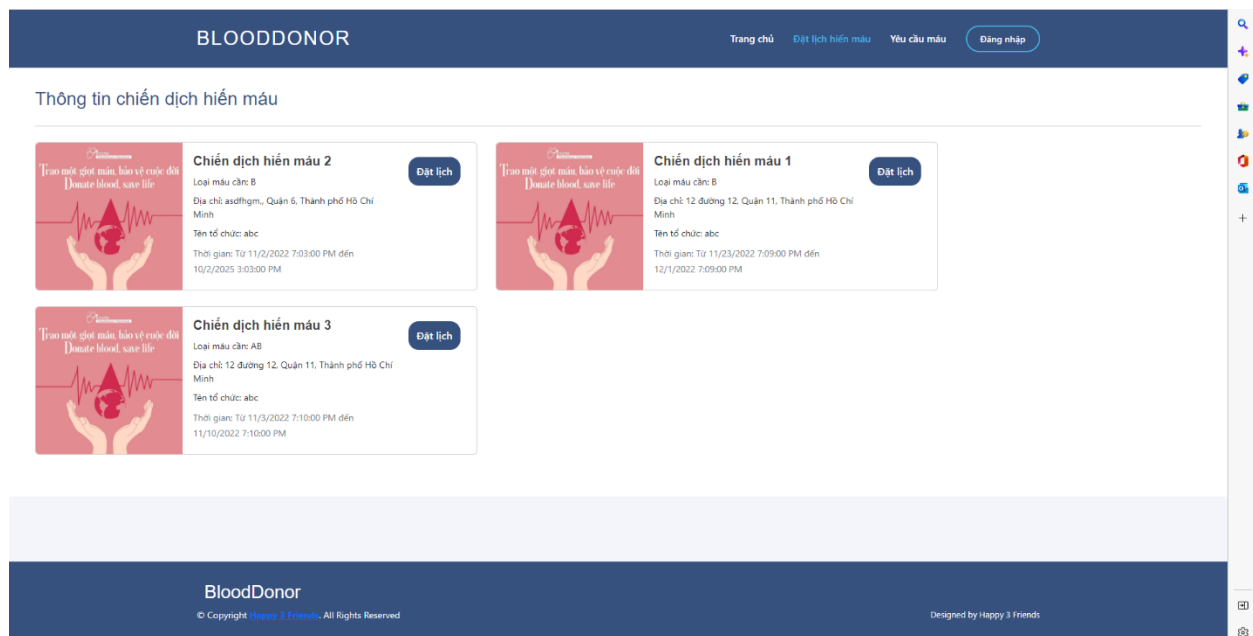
BLOODDONOR

Trang chủ Đặt lịch hiến máu Yêu cầu máu Đăng nhập

Thông tin chiến dịch hiến máu

Trao một giọt máu, bảo vệ cuộc đời
Donate blood, save life

Chiến dịch hiến máu 2

Đặt lịch

Loại máu cần: B

Địa chỉ: asdfhgm,, Quận 6, Thành phố Hồ Chí Minh

Tên tổ chức: abc

Thời gian: Từ 11/2/2022 7:03:00 PM đến 10/2/2025 3:03:00 PM

Trao một giọt máu, bảo vệ cuộc đời
Donate blood, save life

Chiến dịch hiến máu 1

Đặt lịch

Loại máu cần: B

Địa chỉ: 12 đường 12, Quận 11, Thành phố Hồ Chí Minh

Tên tổ chức: abc

Thời gian: Từ 11/23/2022 7:09:00 PM đến 12/1/2022 7:09:00 PM

Trao một giọt máu, bảo vệ cuộc đời
Donate blood, save life

Chiến dịch hiến máu 3

Đặt lịch

Loại máu cần: AB

Địa chỉ: 12 đường 12, Quận 11, Thành phố Hồ Chí Minh

Tên tổ chức: abc

Thời gian: Từ 11/3/2022 7:10:00 PM đến 11/10/2022 7:10:00 PM

BloodDonor

© Copyright Happy 3 Friends. All Rights Reserved

Designed by Happy 3 Friends